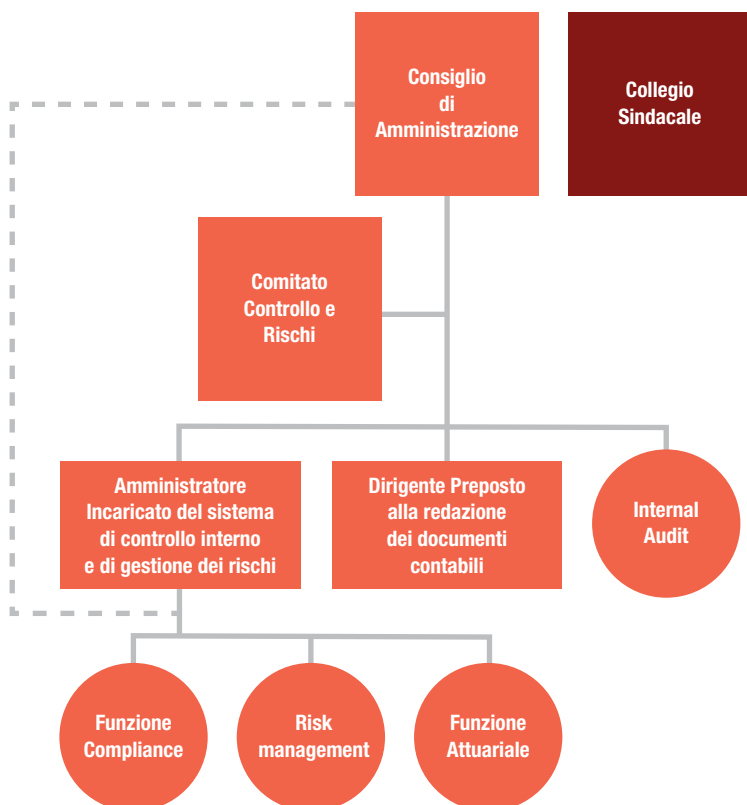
Consiglio di Amministrazione

Collegio Sindacale

Comitato Controllo e Rischi

Amministratore Incaricato del sistema di controllo interno e di gestione dei rischi

Dirigente Preposto alla redazione dei documenti contabili

Internal Audit

Funzione Compliance

Risk management

Funzione Attuariale